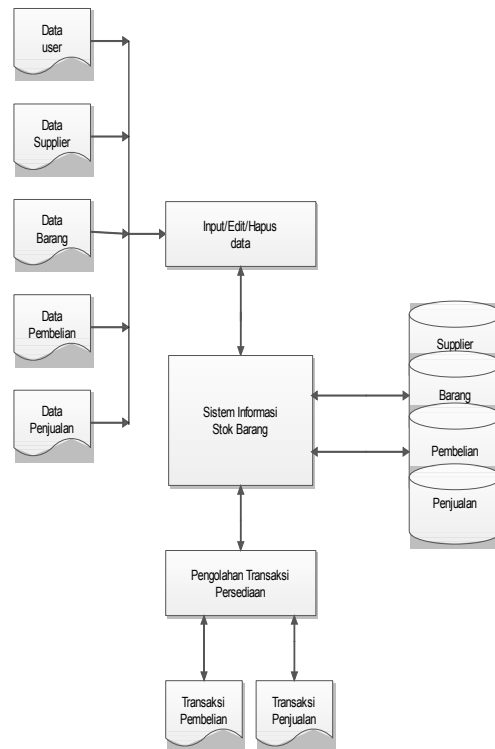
Data user

Data Supplier

Data Barang

Data Pembelian

Data Penjualan

Input/Edit/Hapus data

Sistem Informasi Stok Barang

Supplier

Barang

Pembelian

Penjualan

Pengolahan Transaksi Persediaan

Transaksi Pembelian

Transaksi Penjualan